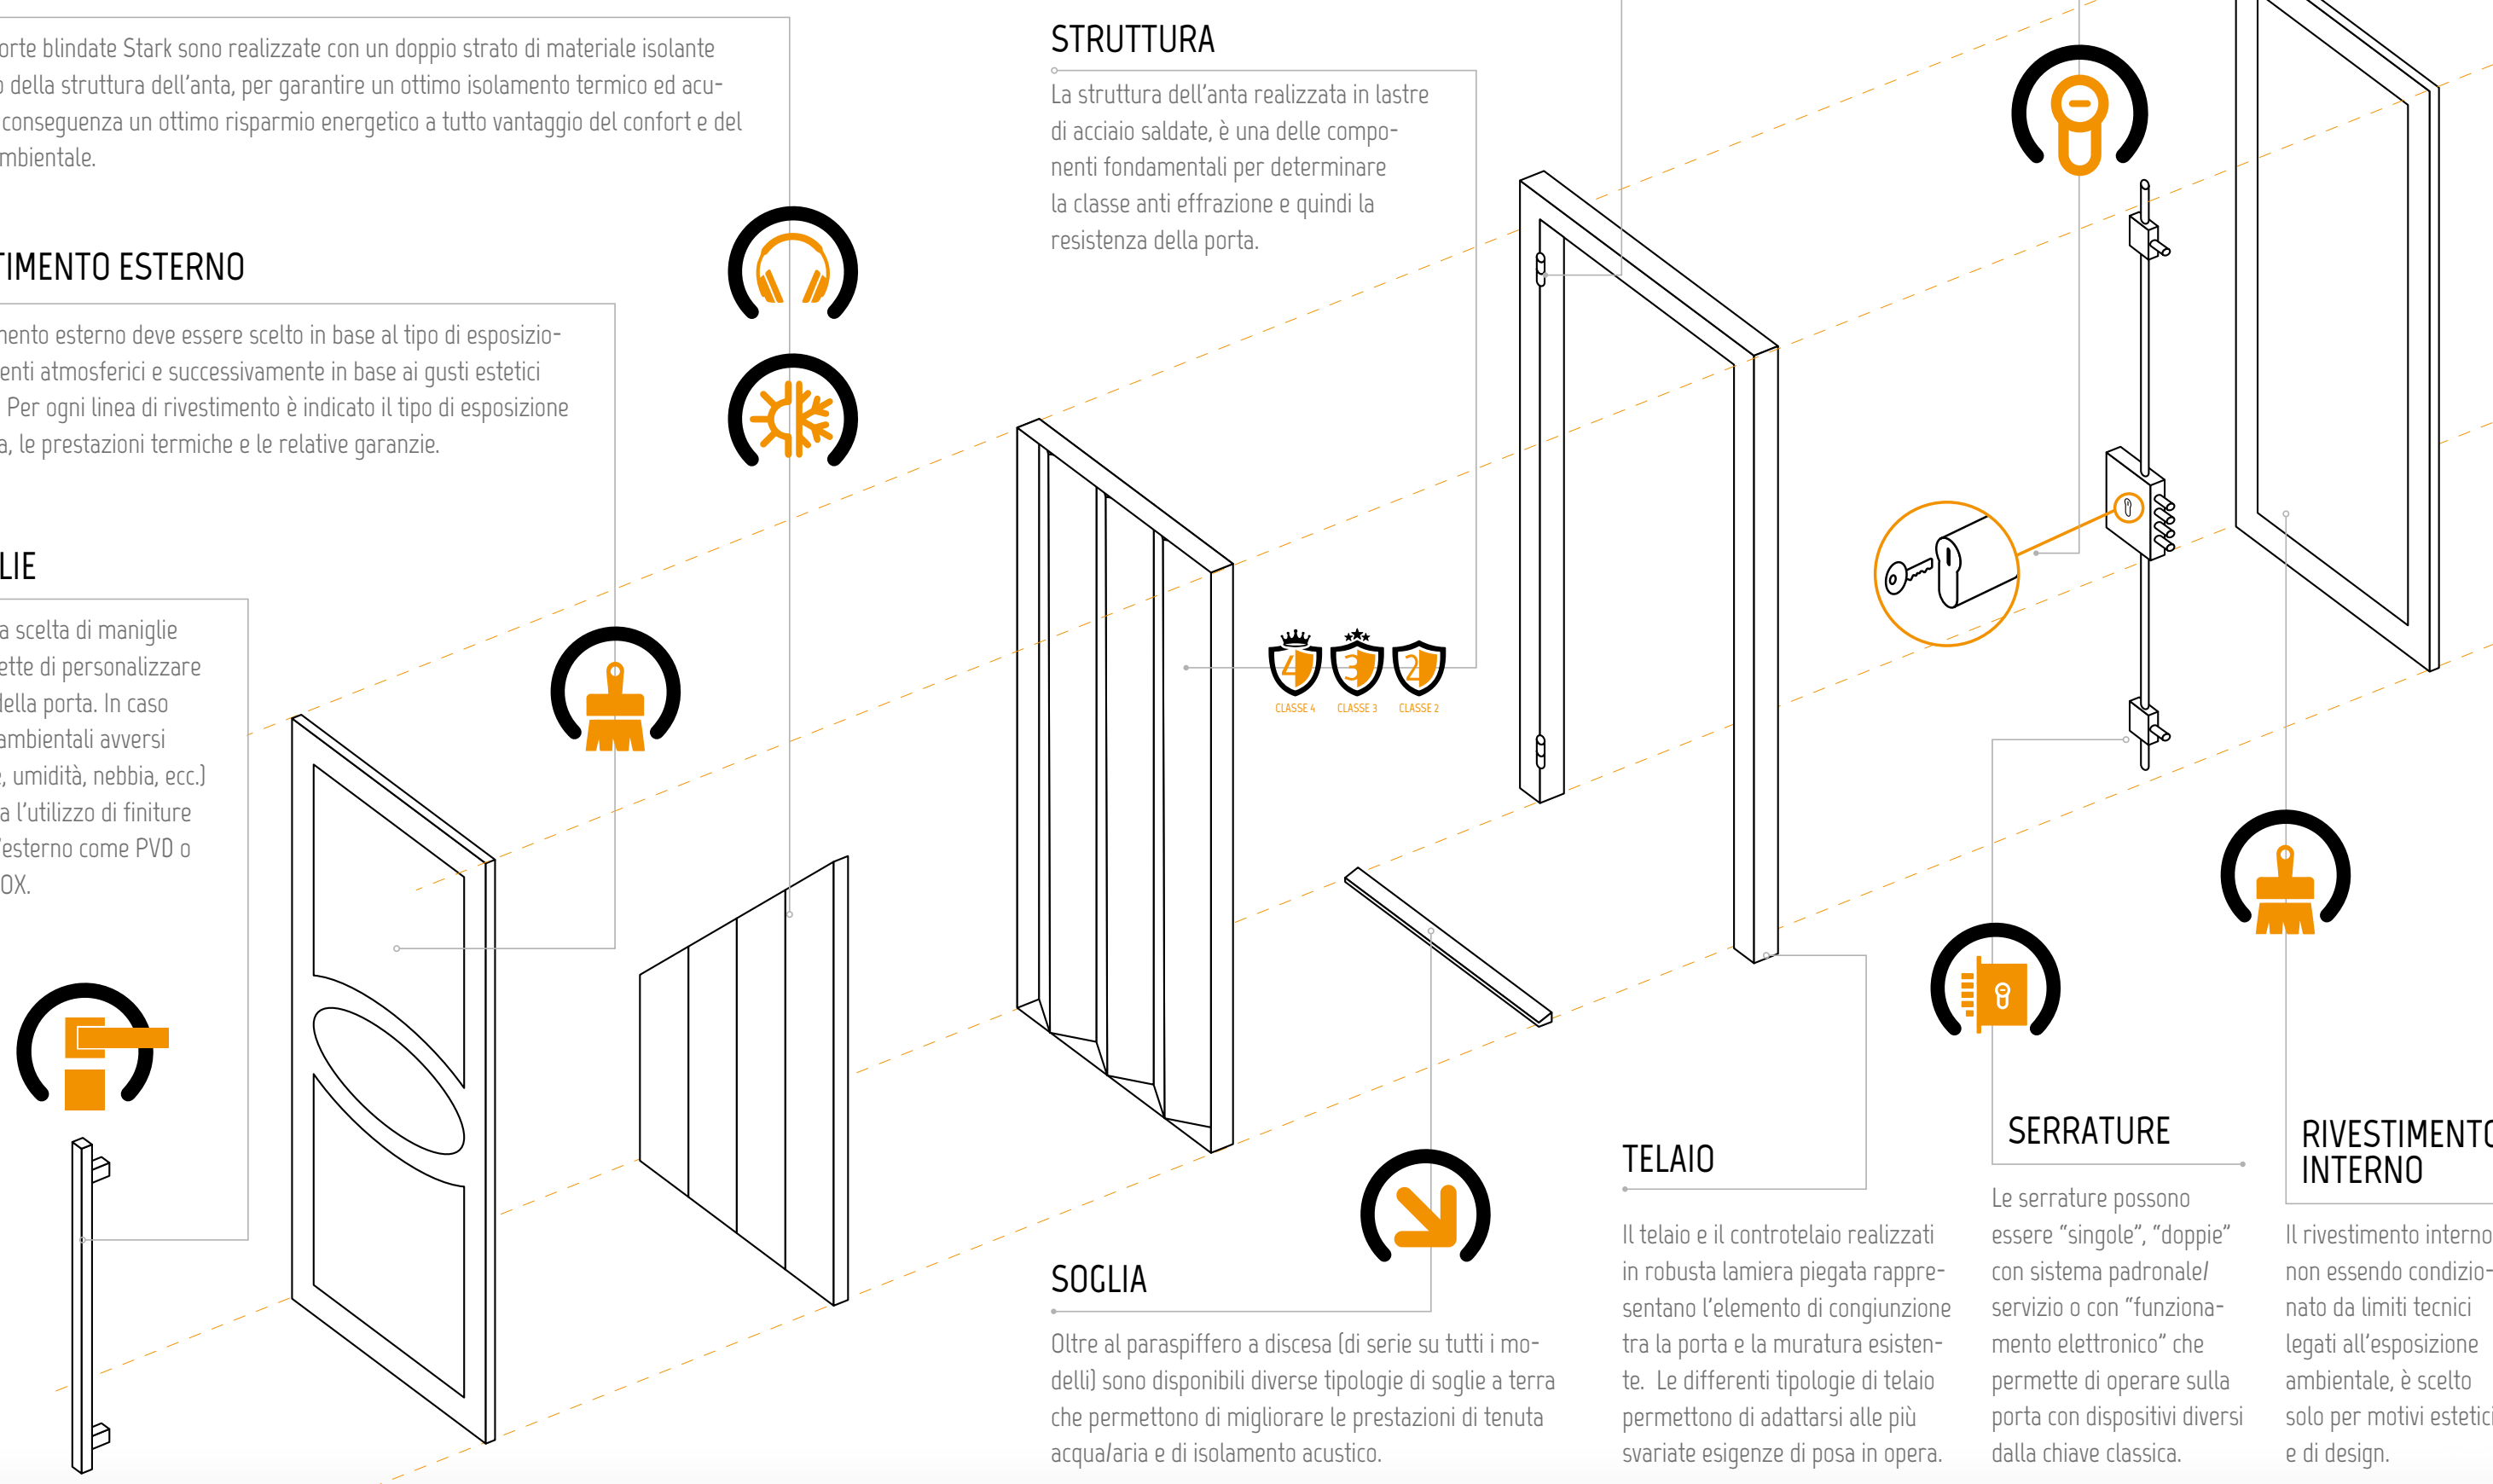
orte blindate Stark sono realizzate con un doppio strato di materiale isolante della struttura dell'anta, per garantire un ottimo isolamento termico ed acu- conseguenza un ottimo risparmio energetico a tutto vantaggio del confort e del mbientale.

TIMENTO ESTERNO

nento esterno deve essere scelto in base al tipo di esposizio- enti atmosferici e successivamente in base ai gusti estetici Per ogni linea di rivestimento è indicato il tipo di esposizione a, le prestazioni termiche e le relative garanzie.

LIE

a scelta di maniglie ette di personalizzare della porta. In caso ambientali avversi , umidità, nebbia, ecc.) a l'utilizzo di finiture 'esterno come PVD o OX.

STRUTTURA

La struttura dell'anta realizzata in lastre di acciaio saldate, è una delle compo- nenti fondamentali per determinare la classe anti effrazione e quindi la resistenza della porta.

CLASSE 4 CLASSE 3 CLASSE 2

SOGLIA

Oltre al paraspiffero a discesa (di serie su tutti i mo- delli) sono disponibili diverse tipologie di soglie a terra che permettono di migliorare le prestazioni di tenuta acqua/aria e di isolamento acustico.

TELAIO

Il telaio e il controtelaio realizzati in robusta lamiera piegata rappre- sentano l'elemento di congiunzione tra la porta e la muratura esisten- te. Le differenti tipologie di telaio permettono di adattarsi alle più svariate esigenze di posa in opera.

SERRATURE

Le serrature possono essere “singole”, “doppie” con sistema padronale/ servizio o con “funziona- mento elettronico” che permette di operare sulla porta con dispositivi diversi dalla chiave classica.

RIVESTIMENTO INTERNO

Il rivestimento interno non essendo condizio- nato da limiti tecnici legati all'esposizione ambientale, è scelto solo per motivi estetici e di design.